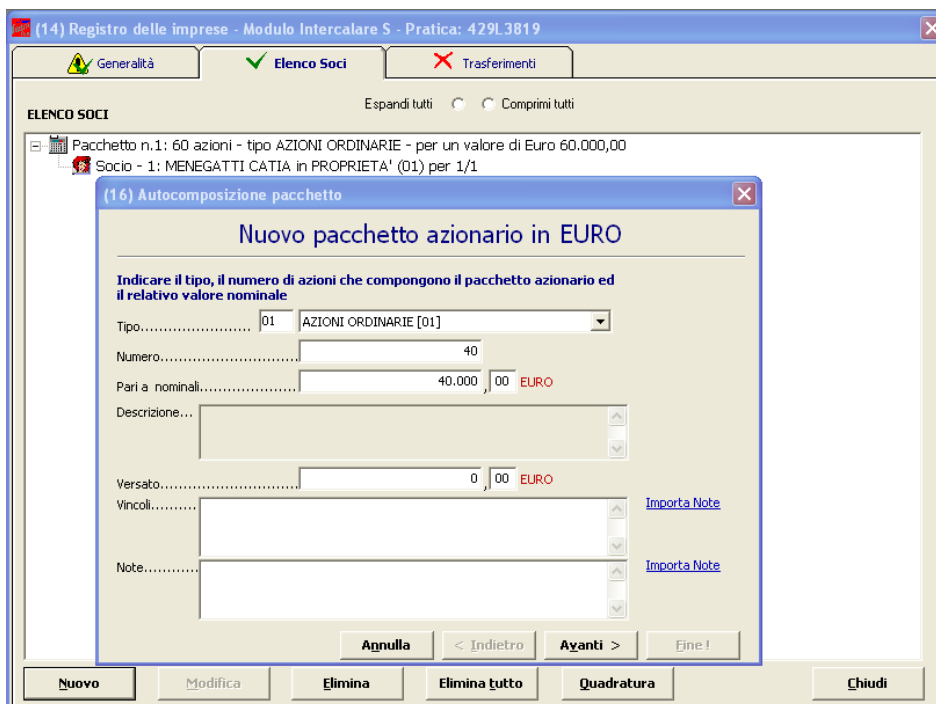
(14) Registro delle imprese - Modulo Intercalare S - Pratica: 429L3819

Generalità | Elenco Soci | Trasferimenti

ELENCO SOCI

Espandi tutti Comprimi tutti

Pacchetto n.1: 60 azioni - tipo AZIONI ORDINARIE - per un valore di Euro 60.000,00
Socio - 1: MENEGATTI CATIA in PROPRIETA' (01) per 1/1

(16) Autocomposizione pacchetto

Nuovo pacchetto azionario in EURO

Indicare il tipo, il numero di azioni che compongono il pacchetto azionario ed il relativo valore nominale

Tipo........................ 01 AZIONI ORDINARIE [01]

Numero.............................. 40

Pari a nominali...................... 40.000 , 00 EURO

Descrizione...

Versato.............................. 0 , 00 EURO

Vincoli.......... Importa Note

Note............ Importa Note

Annulla | < Indietro | Avanti > | Fine !

Nuovo | Modifica | Elimina | Elimina tutto | Quadratura | Chiudi